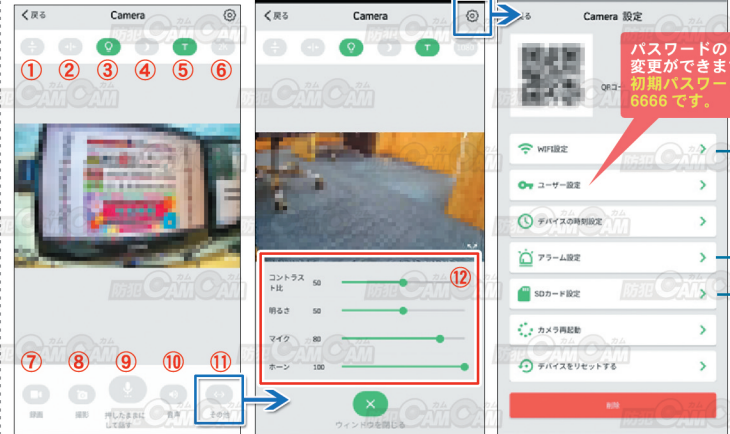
< 戻る
Camera
①
②
③
④
⑤
⑥
⑦
⑧
⑨
⑩
⑪
録画
撮影
押したままに して話す
音声
その他

< 戻る
Camera
⑫
コントラスト比 50
明るさ 50
マイク 80
ホーン 100
ウィンドウを閉じる

る
Camera 設定
QRコー
パスワードの
変更ができま
初期パスワー
6666 です。
WIFI設定
ユーザー設定
デバイスの時刻設定
アラーム設定
SDカード設定
カメラ再起動
デバイスをリセットする
削除

防犯 CAM CAM